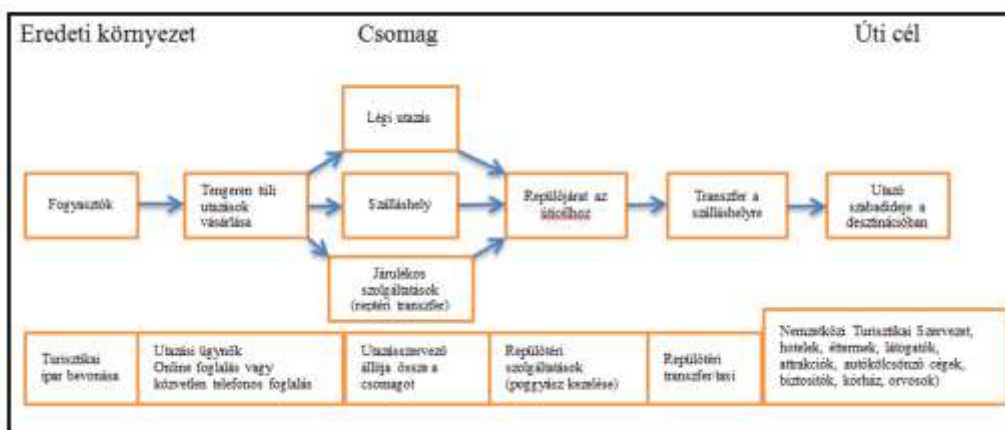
Eredeti környezet

Csomag

Úti cél

Légi utazás

Fogyasztók

Tengeren túli utazások vásárlása

Szálláshely

Repülőjárat az úticélhoz

Transzfer a szálláshelyre

Utazó szabadideje a desztinációban

Járulékos szolgáltatások (reptéri transzfer)

| Turisztikai ipar bevonása | Utazási ügynök Online foglalás vagy közvetlen telefonos foglalás | Utazásszervező állítja össze a csomagot | Repülőtéri szolgáltatások (poggyász kezelése) | Repülőtéri transzfer taxi | Nemzetközi Turisztikai Szervezet, hotelek, éttermek, látogatók, attrakciók, autókölcsönző cégek, biztosítók, kórház, orvosok) |
|---|---|---|---|---|---|